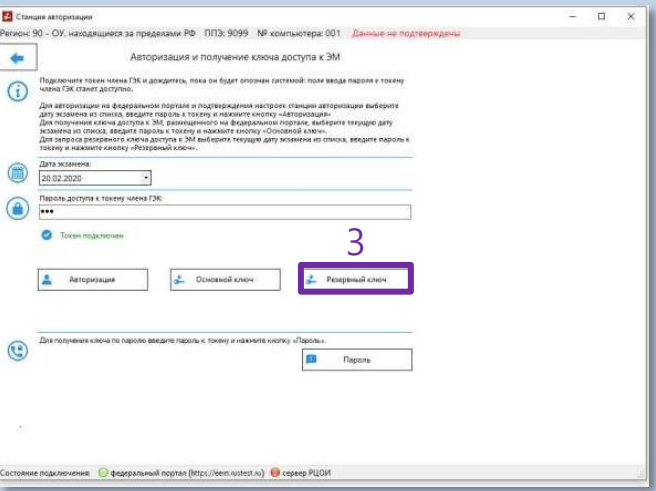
Станция авторизации

Регион: 90 - ОУ, находящиеся за пределами РФ ППЭ: 9099 № компьютера: 001 Данные не подтверждены

Авторизация и получение ключа доступа к ЭМ

Подключите токен члена ГЭК и дождитесь, пока он будет опознан системой: поле ввода пароля к токену члена ГЭК станет доступно.

Для авторизации на федеральном портале и подтверждения настроек станции авторизации выберите дату экзамена из списка, введите пароль к токену и нажмите кнопку «Авторизация»
Для получения ключа доступа к ЭМ, размещенного на федеральном портале, выберите текущую дату экзамена из списка, введите пароль к токену и нажмите кнопку «Основной ключ».
Для запроса резервного ключа доступа к ЭМ выберите текущую дату экзамена из списка, введите пароль к токену и нажмите кнопку «Резервный ключ».

Дата экзамена:
20.02.2020

Пароль доступа к токену члена ГЭК:
•••

Токен подключен

3

Авторизация

Основной ключ

Резервный ключ

Для получения ключа по паролю введите пароль к токену и нажмите кнопку «Пароль».

Пароль

Состояние подключения: федеральный портал (https://eem.rustest.ru) сервер РЦОИ